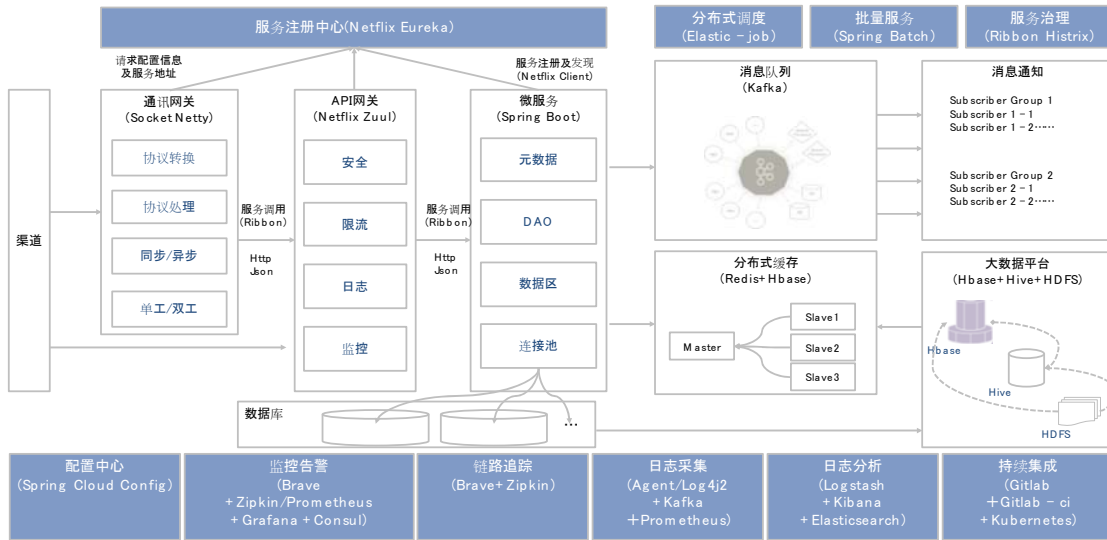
服务注册中心(Netflix Eureka)

分布式调度
(Elastic -job)

批量服务
(Spring Batch)

服务治理
(Ribbon Histrix)

请求配置信息
及服务地址

服务注册及发现
(Netflix Client)

渠道

通讯网关
(Socket Netty)

协议转换

协议处理

同步/异步

单工/双工

服务调用
(Ribbon)

Http
Json

API网关
(Netflix Zuul)

安全

限流

日志

监控

服务调用
(Ribbon)

Http
Json

微服务
(Spring Boot)

元数据

DAO

数据区

连接池

消息队列
(Kafka)

消息通知

Subscriber Group 1
Subscriber 1 - 1
Subscriber 1 - 2……

Subscriber Group 2
Subscriber 2 - 1
Subscriber 2 - 2……

分布式缓存
(Redis+ Hbase)

Master

Slave1

Slave2

Slave3

大数据平台
(Hbase+ Hive+ HDFS)

Hbase

Hive

HDFS

数据库

…

配置中心
(Spring Cloud Config)

监控告警
(Brave
+ Zipkin/Prometheus
+ Grafana + Consul)

链路追踪
(Brave+ Zipkin)

日志采集
(Agent/Log4j2
+ Kafka
+Prometheus)

日志分析
(Logstash
+ Kibana
+ Elasticsearch)

持续集成
(Gitlab
+Gitlab - ci
+ Kubernetes)